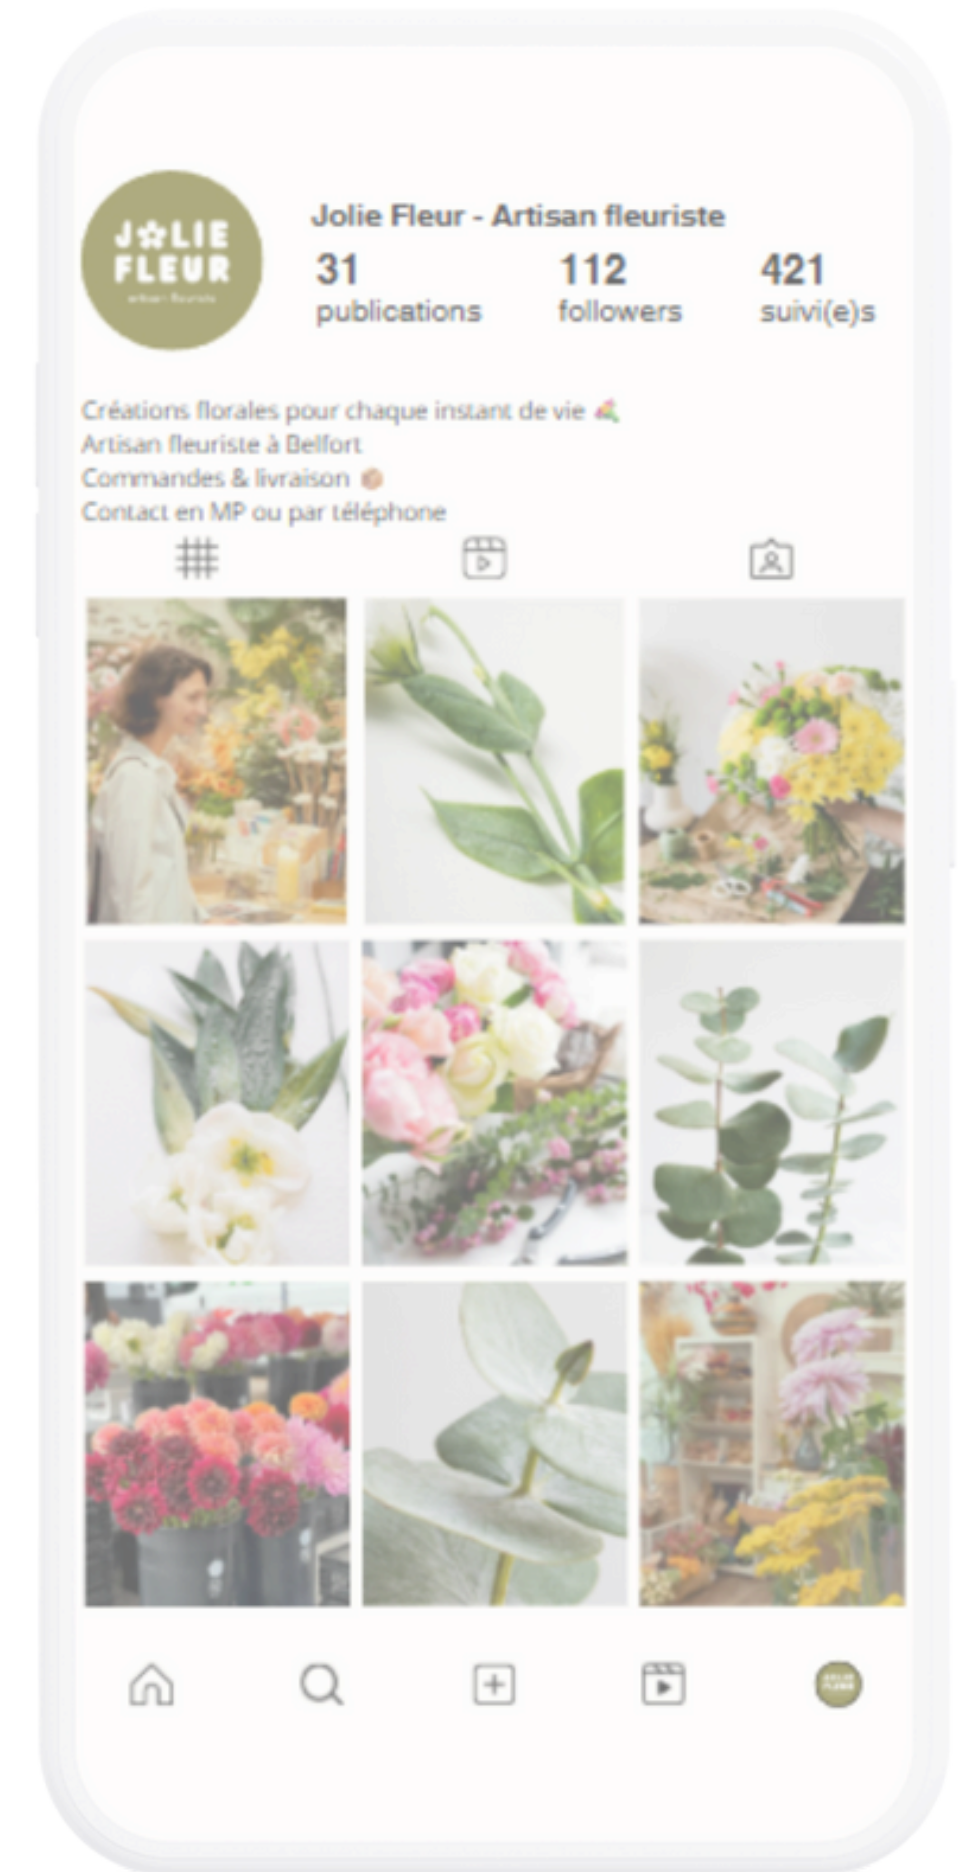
JOLIE FLEUR
artisan fleuriste

Jolie Fleur - Artisan fleuriste

31
publications

112
followers

421
suivi(e)s

Créations florales pour chaque instant de vie 💐
Artisan fleuriste à Belfort
Commandes & livraison 📦
Contact en MP ou par téléphone